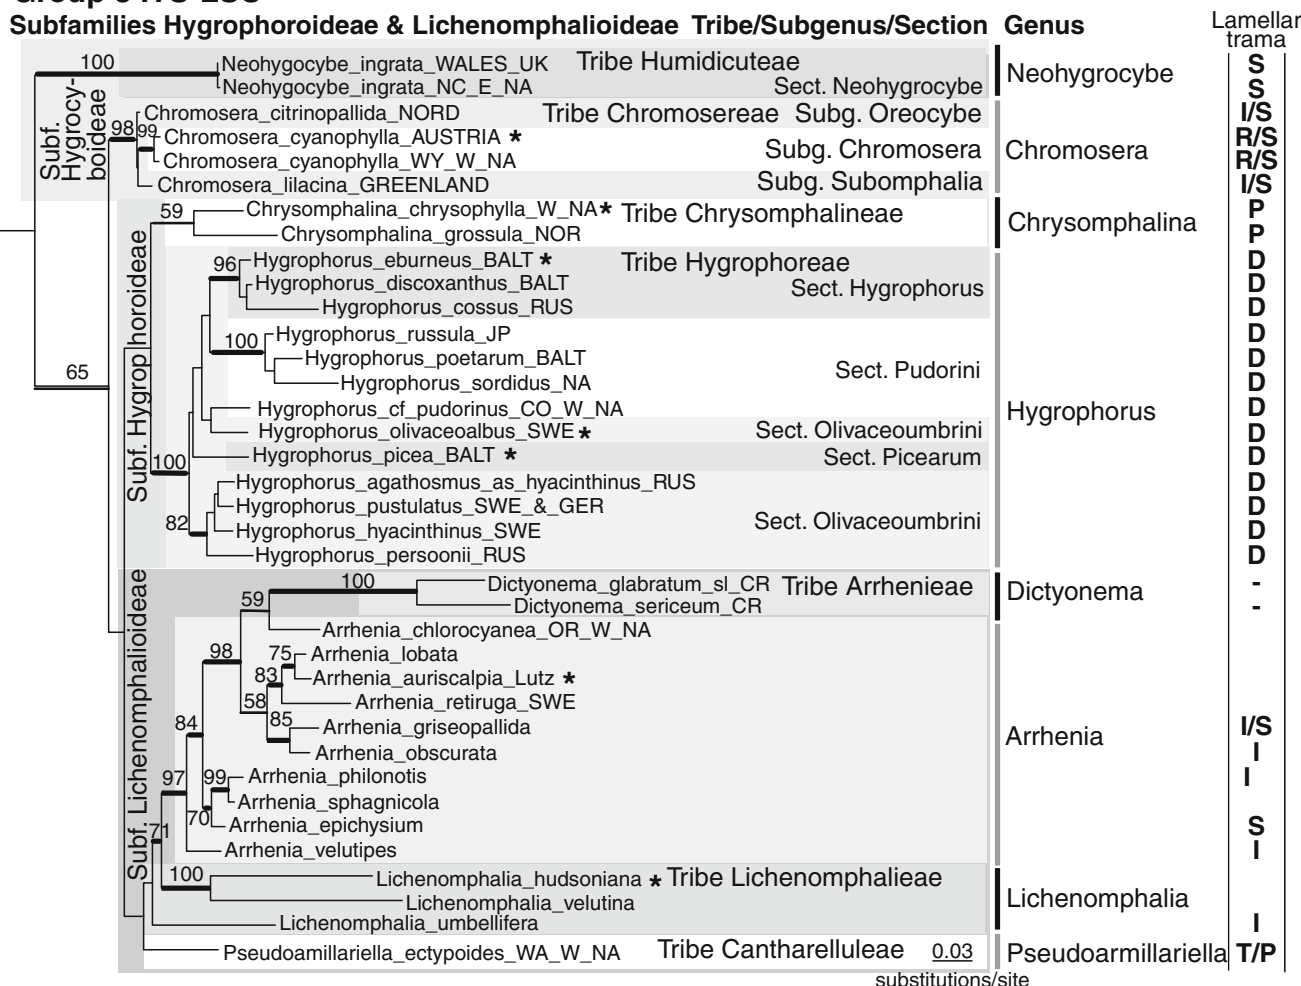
Group 3 ITS-LSU
Subfamilies Hygrophoroideae & Lichenomphalioideae Tribe/Subgenus/Section Genus

Lamellar trama

Subf. Hygrocyboideae

100
Neohygocybe_ingrata_WALES_UK
Neohygocybe_ingrata_NC_E_NA
Tribe Humidiciteae
Sect. Neohygrocybe
Neohygrocybe
S
S

Chromosera_citrinopallida_NORD
Tribe Chromosereae Subg. Oreocybe
I/S
98
99
Chromosera_cyanophylla_AUSTRIA ★
Chromosera_cyanophylla_WY_W_NA
Subg. Chromosera
Chromosera
R/S
R/S
Chromosera_lilacina_GREENLAND
Subg. Subomphalia
I/S

Subf. Hygrophoroideae

59
Chrysomphalina_chrysophylla_W_NA★ Tribe Chrysomphalineae
Chrysomphalina_grossula_NOR
Chrysomphalina
P
P

96
Hygrophorus_eburneus_BALT ★
Tribe Hygrophoreae
Hygrophorus_discoxanthus_BALT
Hygrophorus_cossus_RUS
Sect. Hygrophorus
D
D
D
100
Hygrophorus_russula_JP
Hygrophorus_poetarum_BALT
Hygrophorus_sordidus_NA
Sect. Pudorini
D
D
D
65
Hygrophorus_cf_pudorinus_CO_W_NA
D
Hygrophorus_olivaceoalbus_SWE ★
Sect. Olivaceoumbrini
Hygrophorus
D
100
Hygrophorus_picea_BALT ★
Sect. Picearum
D
Hygrophorus_agathosmus_as_hyacinthinus_RUS
Hygrophorus_pustulatus_SWE_&_GER
82
Hygrophorus_hyacinthinus_SWE
Sect. Olivaceoumbrini
Hygrophorus_persoonii_RUS
D
D
D
D

Subf. Lichenomphalioideae

100
59
Dictyonema_glabratum_sl_CR
Tribe Arrhenieae
Dictyonema_sericeum_CR
Dictyonema
-
-
Arrhenia_chlorocyanea_OR_W_NA
98
75
Arrhenia_lobata
83
Arrhenia_auriscalpia_Lutz ★
58
Arrhenia_retiruga_SWE
84
85
Arrhenia_griseopallida
Arrhenia_obscurata
Arrhenia
I/S
I
97
99
Arrhenia_philonotis
Arrhenia_sphagnicola
I
70
Arrhenia_epichysium
71
Arrhenia_velutipes
S
I
100
Lichenomphalia_hudsoniana ★ Tribe Lichenomphalieae
Lichenomphalia_velutina
Lichenomphalia
Lichenomphalia_umbellifera
I
Pseudoamillariella_ectypoides_WA_W_NA
Tribe Cantharelluleae
0.03
substitutions/site
Pseudoarmillariella
T/P